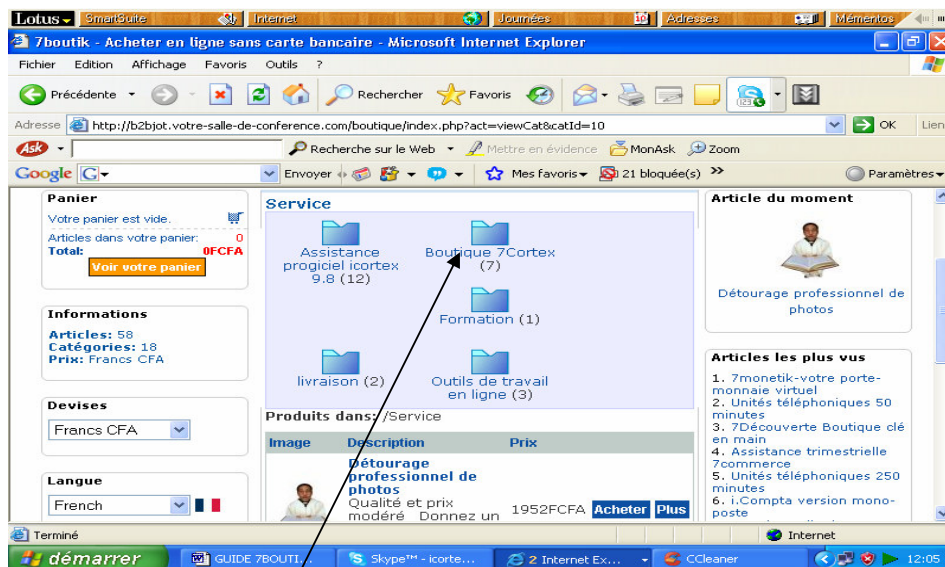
Lotus SmartSuite Internet Journées Adresses Mémentos

7boutik - Acheter en ligne sans carte bancaire - Microsoft Internet Explorer

Fichier Edition Affichage Favoris Outils ?

Précédente Rechercher Favoris

Adresse http://b2bjot.votre-salle-de-conference.com/boutique/index.php?act=viewCat&catId=10 OK Lien

Ask Recherche sur le Web Mettre en évidence MonAsk Zoom

Google G Envoyer Mes favoris 21 bloquée(s) Paramètres

Panier
Votre panier est vide.
Articles dans votre panier: 0
Total: 0FCFA
Voir votre panier

Informations
Articles: 58
Catégories: 18
Prix: Francs CFA

Devises
Francs CFA

Langue
French

Service

Assistance progiciel icortex 9.8 (12)
Boutique 7Cortex (7)
Formation (1)
livraison (2)
Outils de travail en ligne (3)

Produits dans: /Service

| Image | Description | Prix | |
|---|---|---|---|
| | Détourage professionnel de photos Qualité et prix modéré Donnez un | 1952FCFA | Acheter Plus |

Article du moment
Détourage professionnel de photos

Articles les plus vus
1. 7monetik-votre porte-monnaie virtuel
2. Unités téléphoniques 50 minutes
3. 7Découverte Boutique clé en main
4. Assistance trimestrielle 7commerce
5. Unités téléphoniques 250 minutes
6. i.Compta version mono-poste

Terminé Internet

démarrer GUIDE 7BOUTI... Skype™ - icorte... 2 Internet Ex... CCleaner 12:05